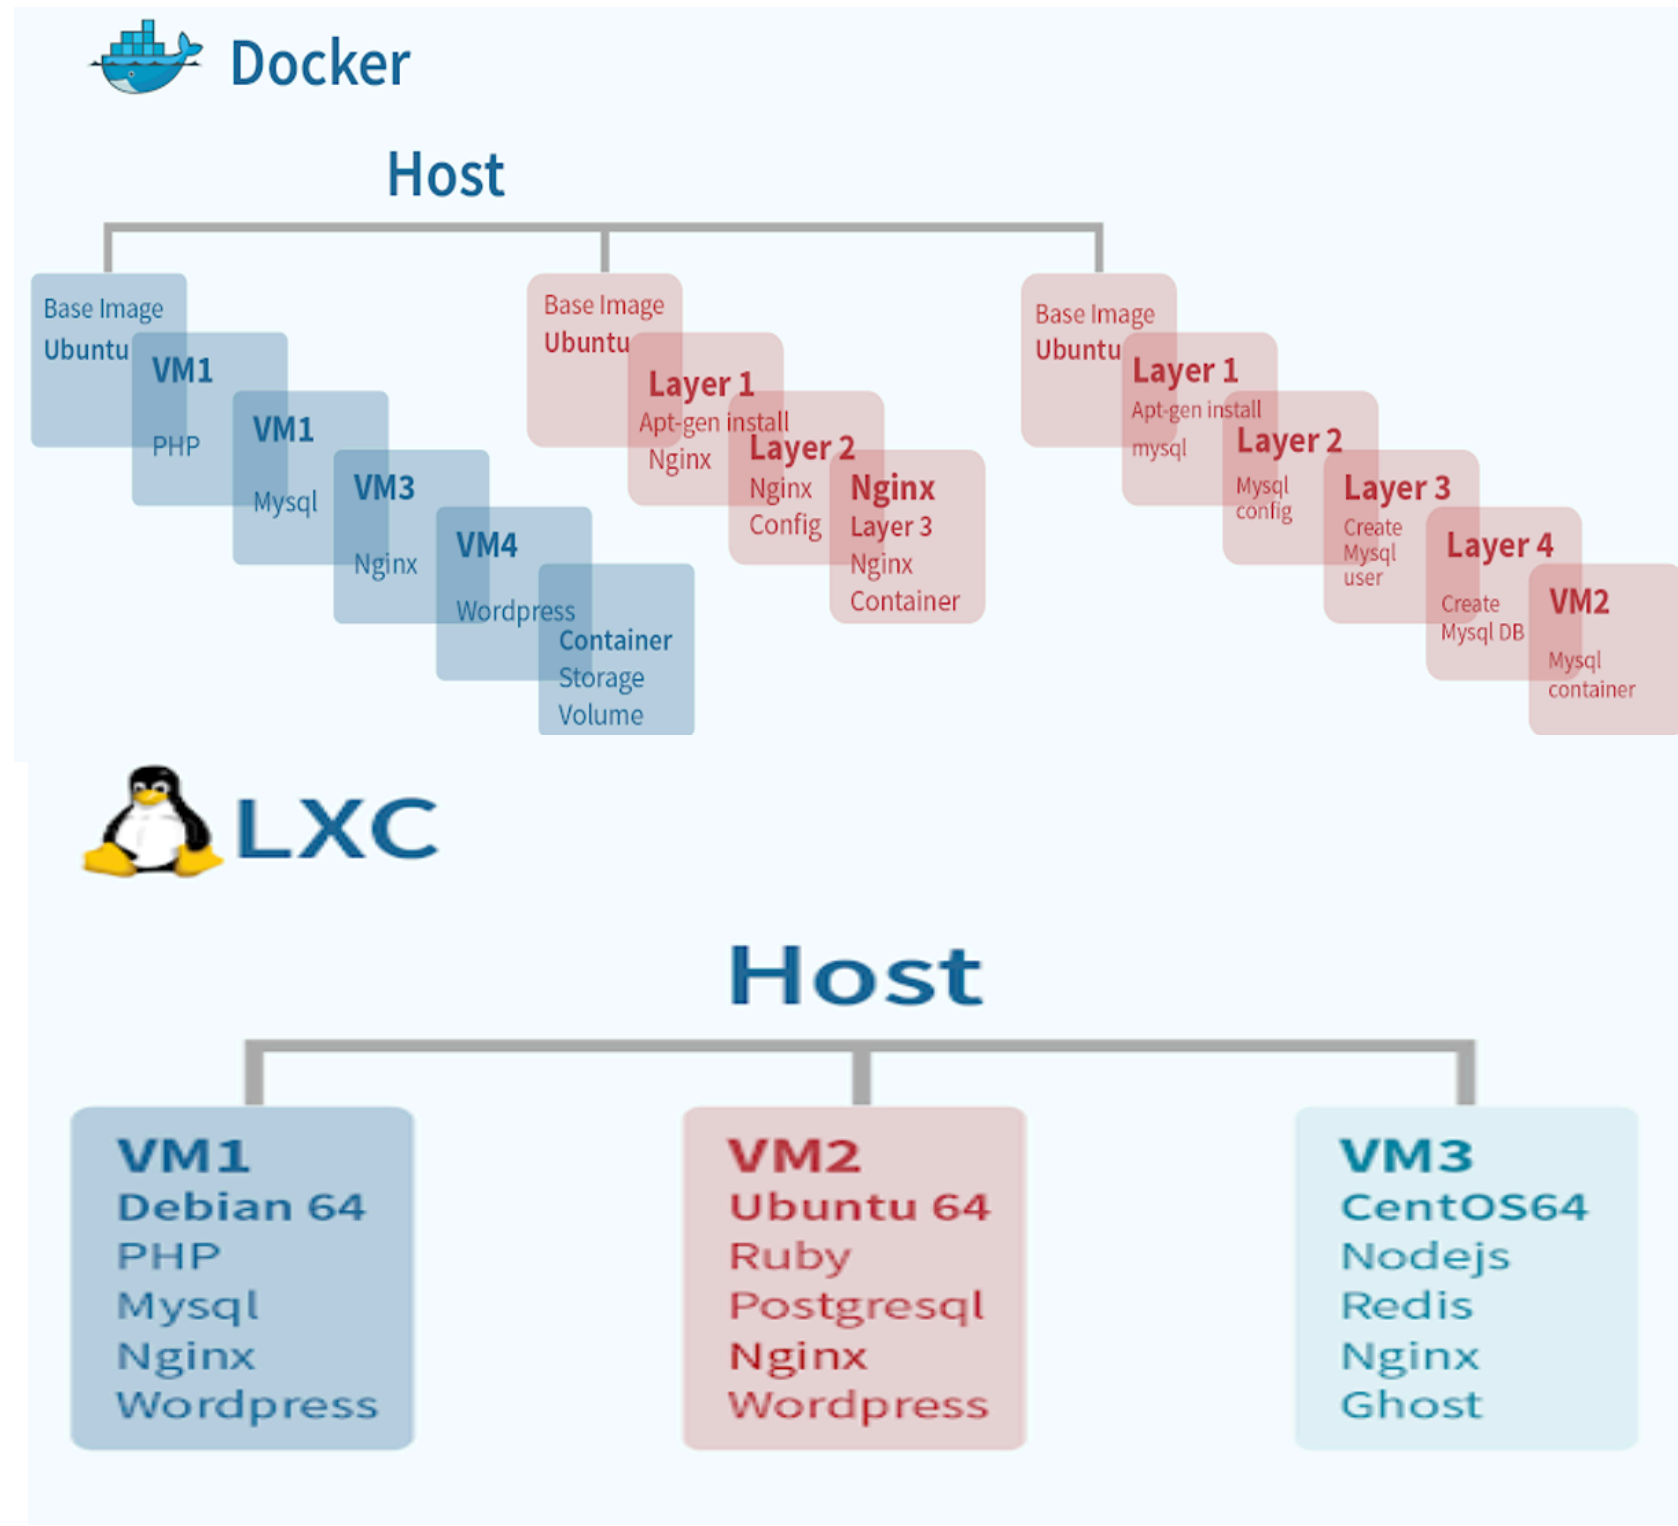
Docker

Host

Base Image
Ubuntu

VM1
PHP

VM1
Mysql

VM3
Nginx

VM4
Wordpress

Container
Storage
Volume

Base Image
Ubuntu

Layer 1
Apt-gen install
Nginx

Layer 2
Nginx
Config

Nginx
Layer 3
Nginx
Container

Base Image
Ubuntu

Layer 1
Apt-gen install
mysql

Layer 2
Mysql
config

Layer 3
Create
Mysql
user

Layer 4
Create
Mysql DB

VM2
Mysql
container

LXC

Host

VM1
Debian 64
PHP
Mysql
Nginx
Wordpress

VM2
Ubuntu 64
Ruby
Postgresql
Nginx
Wordpress

VM3
CentOS64
Nodejs
Redis
Nginx
Ghost